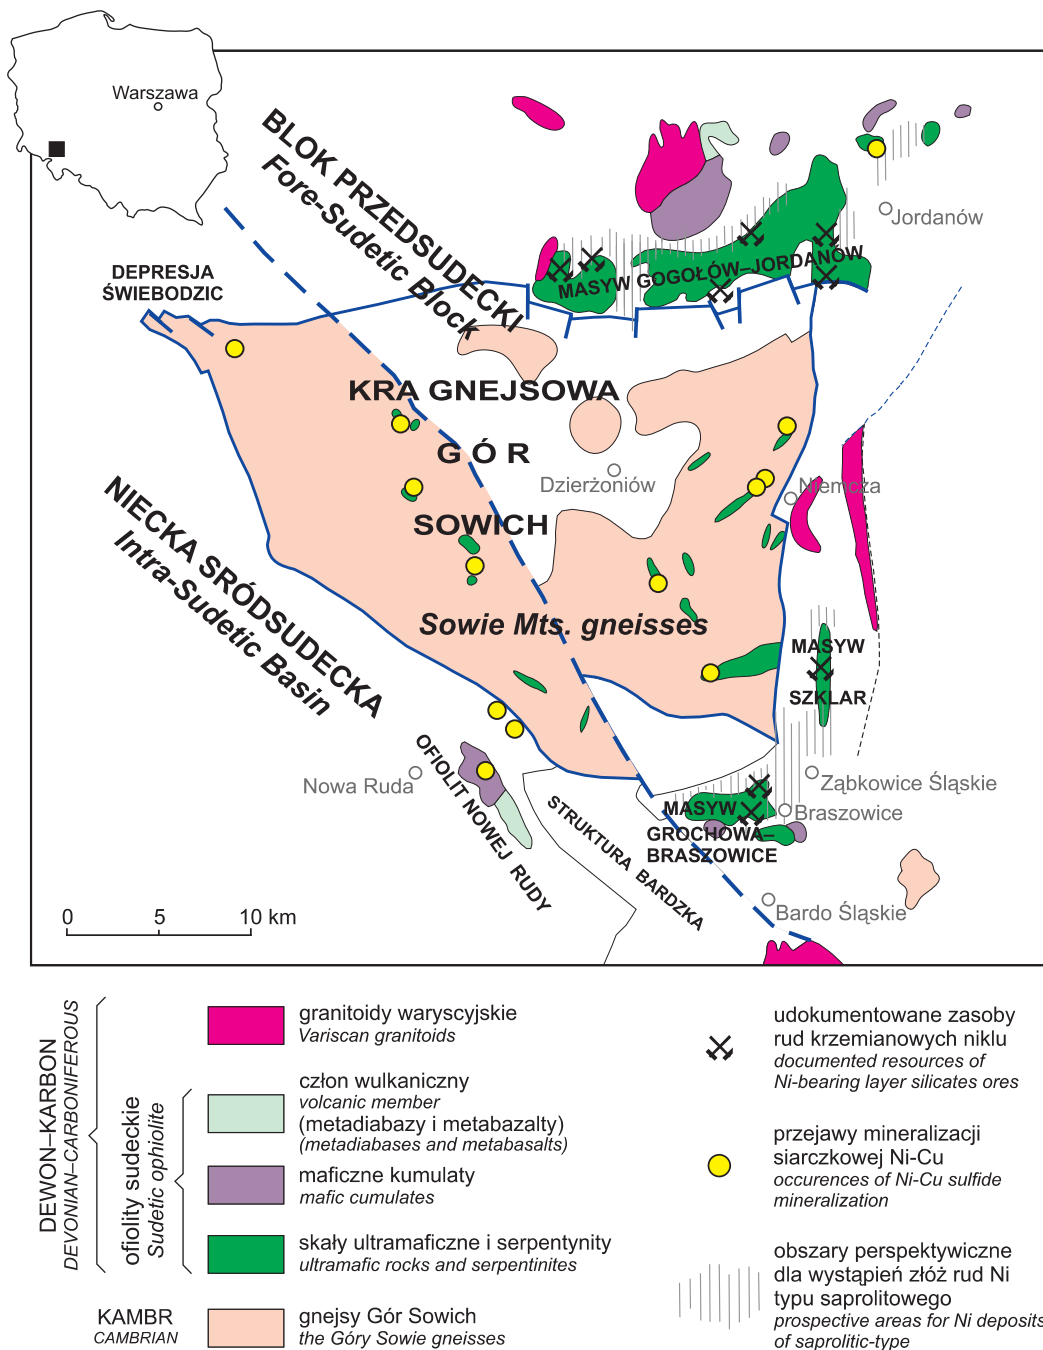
Warszawa

BLOK PRZEDSUDECKI
Fore-Sudetic Block

DEPRESJA
ŚWIEBODZIC

MASYW GOGOŁÓW–JORDANÓW

Jordanów

KRA GNEJSOWA
G Ó R
SOWICH

Dzierżoniów

Niemcza

NIECKA ŚRÓDSUDECKA
Intra-Sudetic Basin

Sowie Mts. gneisses

MASYW
SZKLAR

OFIOLIT NOWEJ RUDY

Nowa Ruda

Ząbkowice Śląskie

STRUKTURA BARDZKA

MASYW
GROCHOWA–
BRASZOWICE

Braszowice

Bardo Śląskie

0 5 10 km

DEWON–KARBON
DEVONIAN–CARBONIFEROUS

ofiolity sudeckie
Sudetic ophiolite

KAMBR
CAMBRIAN

granitoidy waryscyjskie
Variscan granitoids

człon wulkaniczny
volcanic member
(metadiabazy i metabazalty)
(metadiabases and metabasalts)

maficzne kumulaty
mafic cumulates

skały ultramaficzne i serpentynity
ultramafic rocks and serpentinites

gnejsy Gór Sowich
the Góry Sowie gneisses

udokumentowane zasoby rud krzemianowych niklu
documented resources of Ni-bearing layer silicates ores

przejawy mineralizacji siarczkowej Ni-Cu
occurences of Ni-Cu sulfide mineralization

obszary perspektywiczne dla wystąpień złóż rud Ni typu saprolitowego
prospective areas for Ni deposits of saprolitic-type